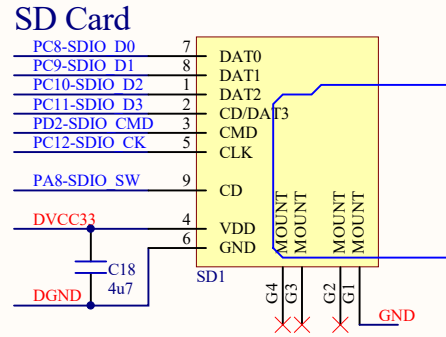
SD Card

PC8-SDIO_D0 7 DAT0
PC9-SDIO_D1 8 DAT1
PC10-SDIO_D2 1 DAT2
PC11-SDIO_D3 2 CD/DAT3
PD2-SDIO_CMD 3 CMD
PC12-SDIO_CK 5 CLK

PA8-SDIO_SW 9 CD

DVCC33 4 VDD
6 GND

C18
4u7

DGND

SD1

MOUNT MOUNT MOUNT MOUNT

G4 G3 G2 G1

GND